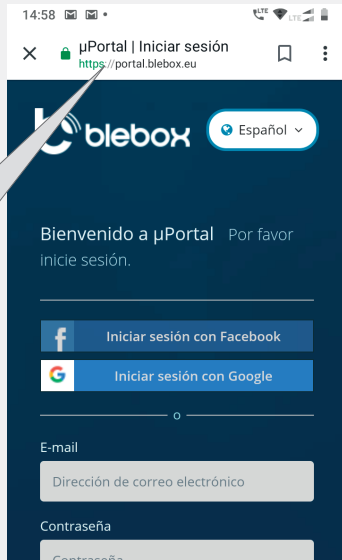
14:58

µPortal | Iniciar sesión
https://portal.blebox.eu

blebox

Español

Bienvenido a µPortal Por favor inicie sesión.

Iniciar sesión con Facebook

Iniciar sesión con Google

o

E-mail

Dirección de correo electrónico

Contraseña

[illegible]